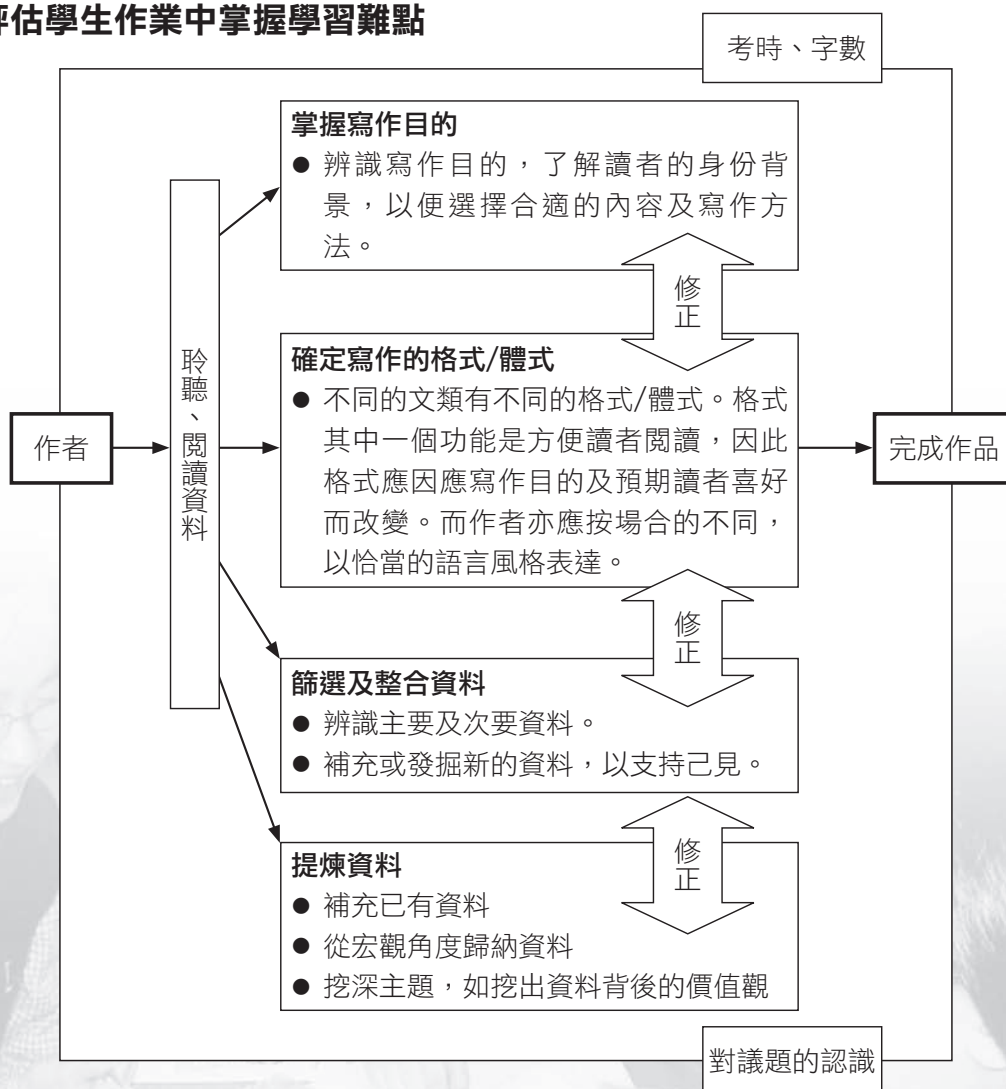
評估學生作業中掌握學習難點

考時、字數

作者

聆聽、閱讀資料

掌握寫作目的
● 辨識寫作目的，了解讀者的身份背景，以便選擇合適的內容及寫作方法。

修正

確定寫作的格式/體式
● 不同的文類有不同的格式/體式。格式其中一個功能是方便讀者閱讀，因此格式應因應寫作目的及預期讀者喜好而改變。而作者亦應按場合的不同，以恰當的語言風格表達。

修正

篩選及整合資料
● 辨識主要及次要資料。
● 補充或發掘新的資料，以支持己見。

修正

提煉資料
● 補充已有資料
● 從宏觀角度歸納資料
● 挖深主題，如挖出資料背後的價值觀

完成作品

對議題的認識